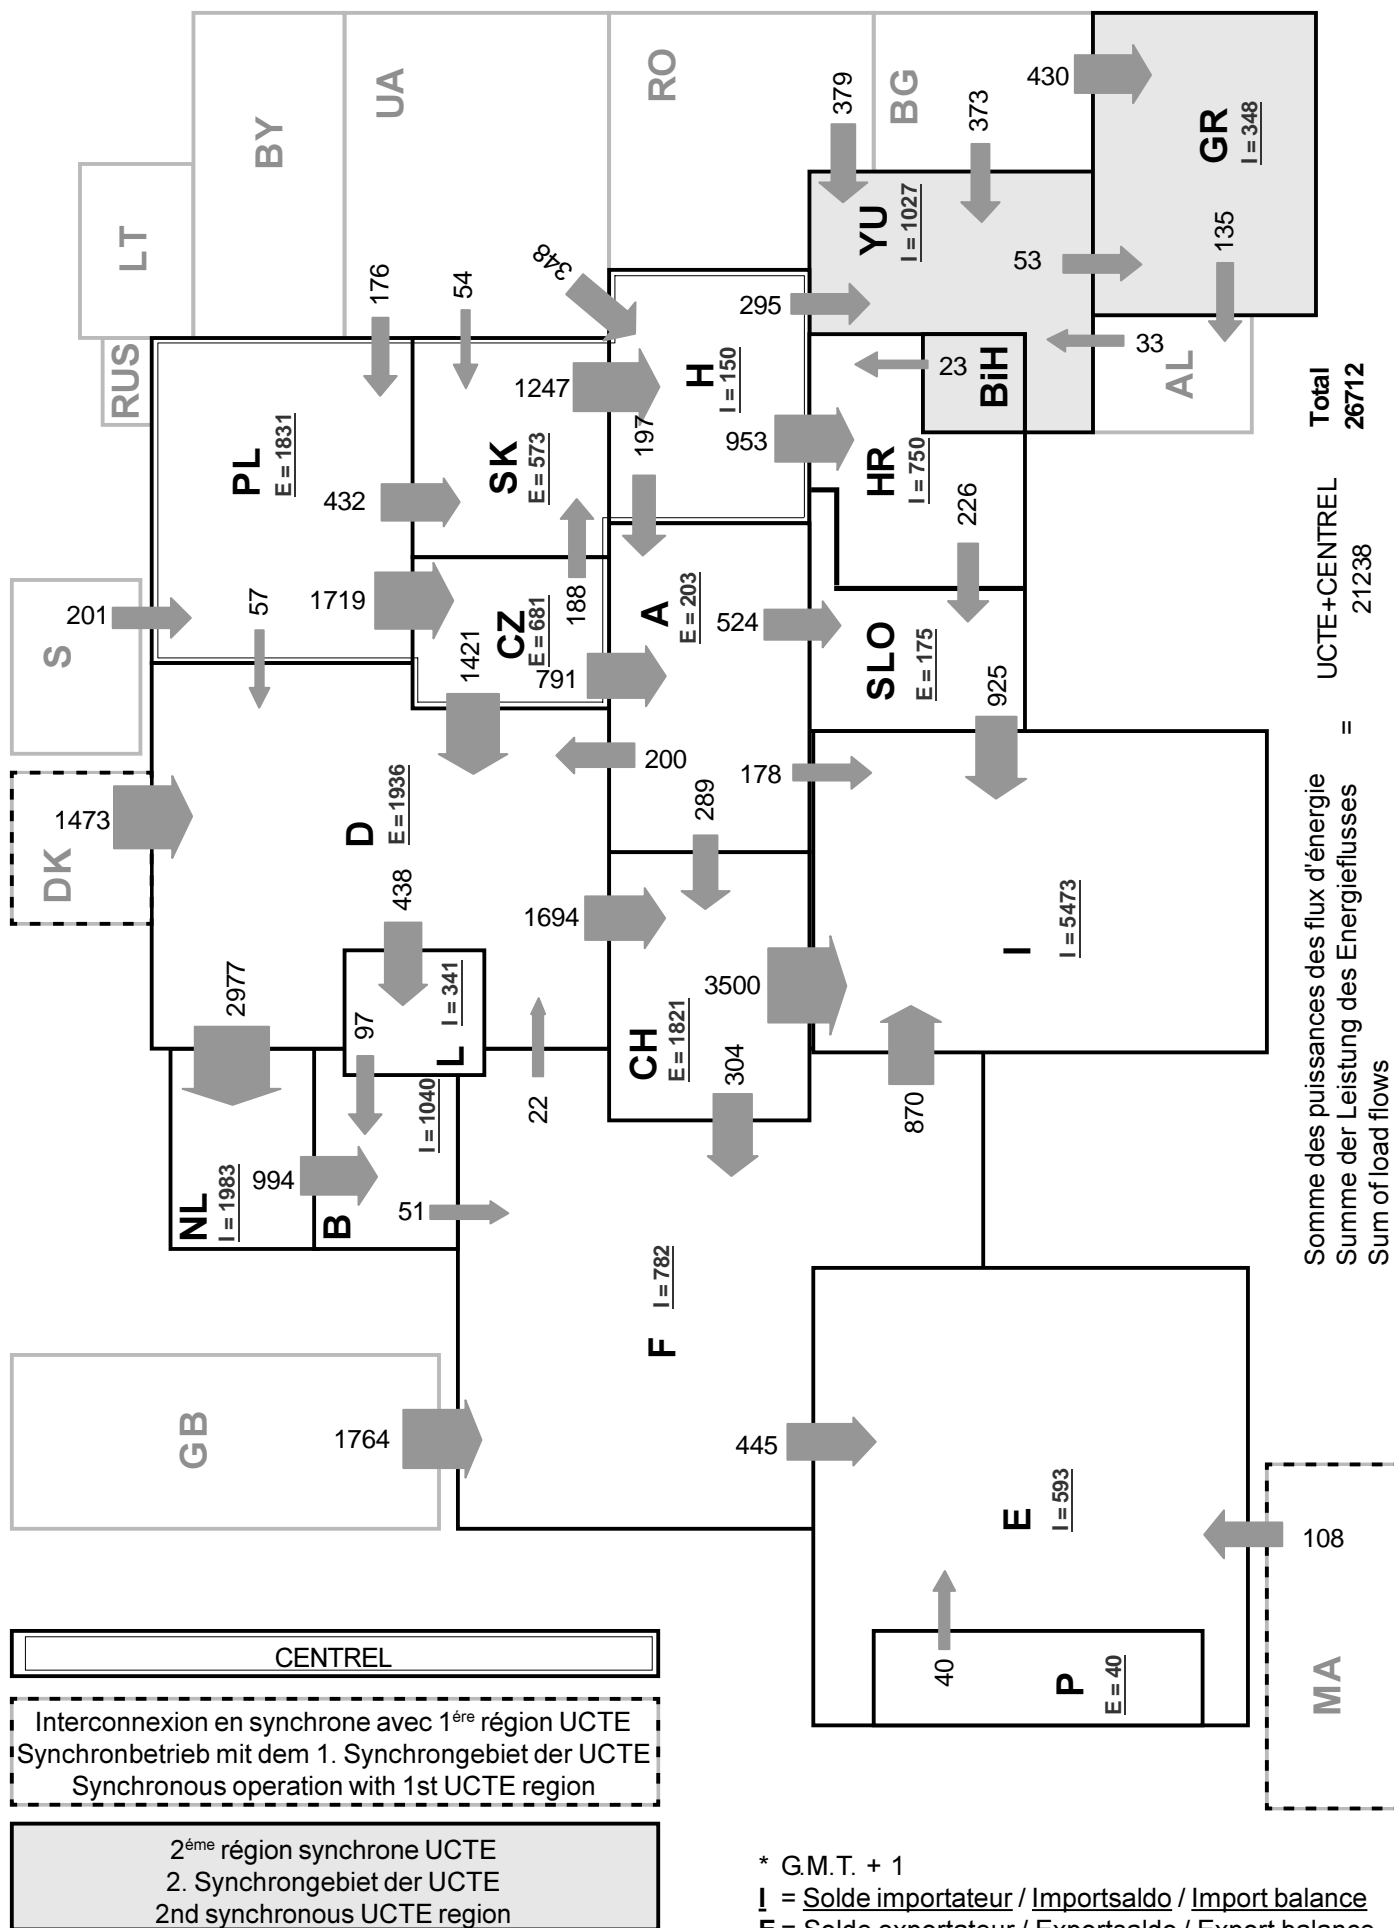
LT
BY
UA
RO
BG
GR
I = 348
RUS
379
373
430
YU
I = 1027
53
135
348
176
54
295
H
I = 150
33
AL
23
BiH
PL
E = 1831
SK
E = 573
1247
197
953
HR
I = 750
432
226
188
1719
CZ
E = 681
A
E = 203
524
SLO
E = 175
201
S
57
1421
791
925
200
178
1473
DK
D
E = 1936
289
438
1694
I
I = 5473
2977
97
I = 341
L
3500
CH
E = 1821
22
304
870
NL
I = 1983
994
B
I = 1040
51
F
I = 782
GB
1764
445
E
I = 593
108
MA
40
P
E = 40

Total
26712

UCTE+CENTREL
21238

=

Somme des puissances des flux d'énergie
Summe der Leistung des Energieflusses
Sum of load flows

CENTREL

Interconnexion en synchrone avec 1ére région UCTE
Synchronbetrieb mit dem 1. Synchrongebiet der UCTE
Synchronous operation with 1st UCTE region

2éme région synchrone UCTE
2. Synchrongebiet der UCTE
2nd synchronous UCTE region

* G.M.T. + 1
I = Solde importateur / Importsaldo / Import balance
E = Solde exportateur / Exportsaldo / Export balance